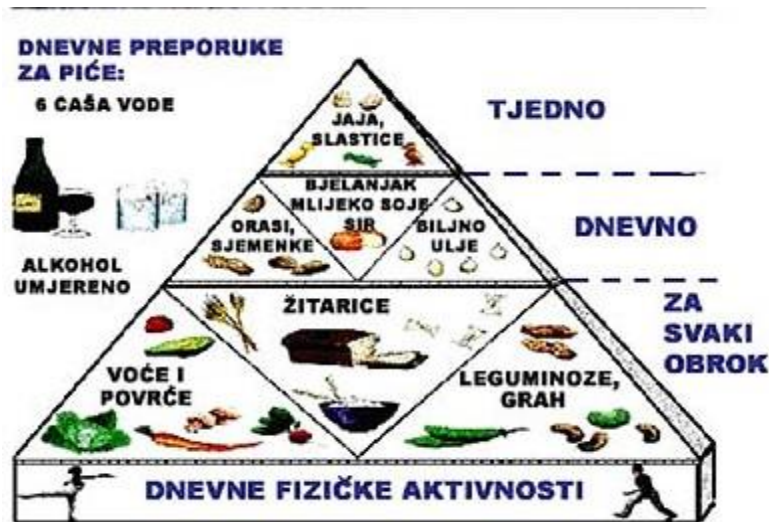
DNEVNE PREPORUKE ZA PIĆE:

6 CAŠA VODE

ALKOHOL UMJERENO

JAJA, SLASTICE

TJEDNO

BJELANJAK MLIJEKO SOJE SIR

ORASI, SJEMENKE

BILJNO ULJE

DNEVNO

ŽITARICE

ZA SVAKI OBROK

VOĆE I POVRĆE

LEGUMINOZE, GRAH

DNEVNE FIZIČKE AKTIVNOSTI